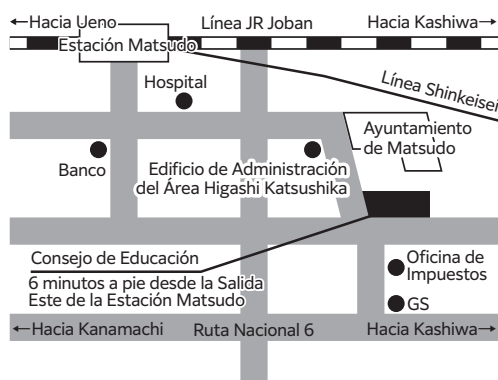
←Hacia Ueno
Línea JR Joban
Hacia Kashiwa→
Estación Matsudo
Hospital
Línea Shinkeisei
Ayuntamiento de Matsudo
Banco
Edificio de Administración del Área Higashi Katsushika
Consejo de Educación
6 minutos a pie desde la Salida Este de la Estación Matsudo
Oficina de Impuestos
GS
←Hacia Kanamachi
Ruta Nacional 6
Hacia Kashiwa→